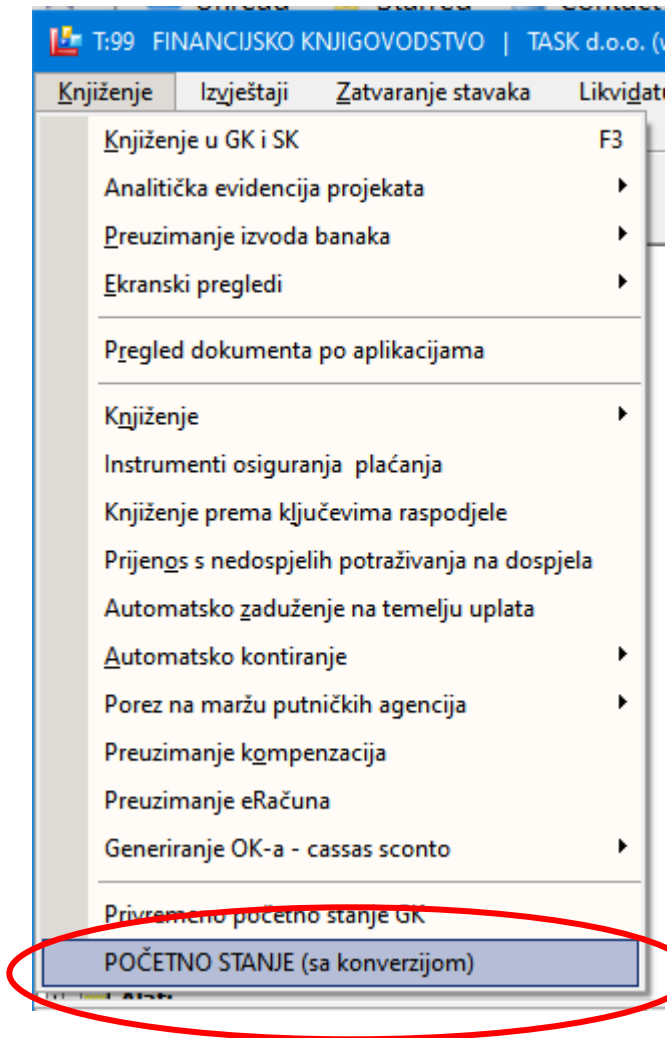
T:99 FINANCIJSKO KNJIGOVODSTVO | TASK d.o.o. (v

Knjiženje Izvještaji Zatvaranje stavaka Likvidatu

Knjiženje u GK i SK F3
Analitička evidencija projekata
Preuzimanje izvoda banaka
Ekranski pregledi

Pregled dokumenta po aplikacijama

Knjiženje
Instrumenti osiguranja plaćanja
Knjiženje prema ključevima raspodjele
Prijenos s nedospjelih potraživanja na dospjela
Automatsko zaduženje na temelju uplata
Automatsko kontiranje
Porez na maržu putničkih agencija
Preuzimanje kompenzacija
Preuzimanje eRačuna
Generiranje OK-a - cassas sconto

Privremeno početno stanje GK
POČETNO STANJE (sa konverzijom)